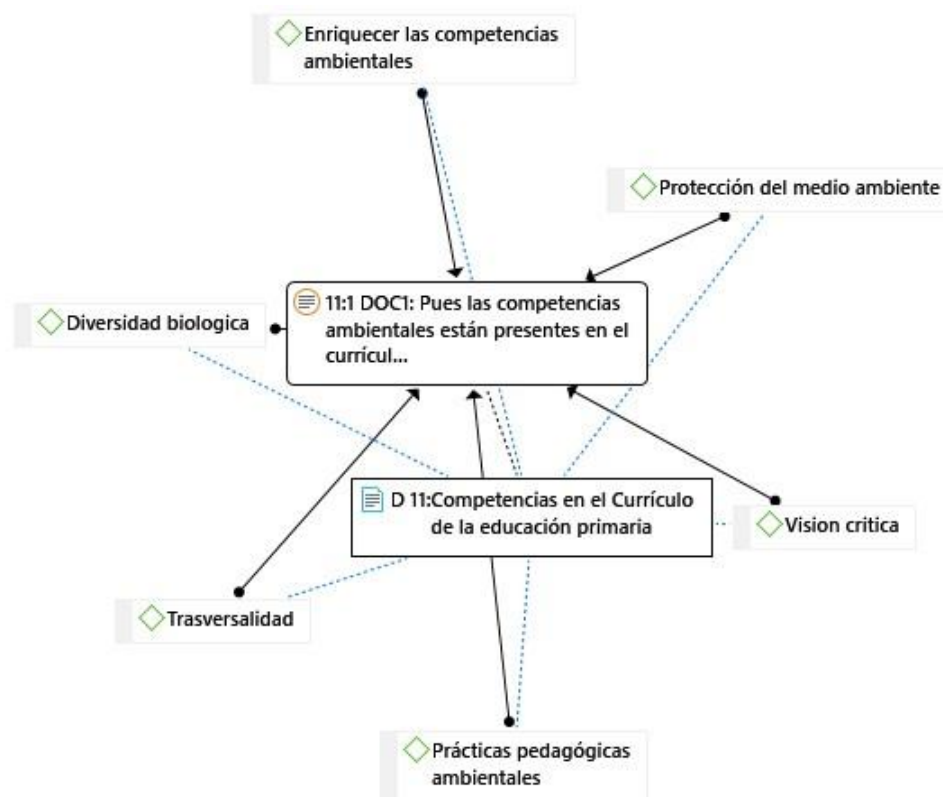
Enriquecer las competencias ambientales

Protección del medio ambiente

Diversidad biologica

11:1 DOC1: Pues las competencias ambientales están presentes en el currícul...

D 11:Competencias en el Currículo de la educación primaria

Vision critica

Trasversalidad

Prácticas pedagógicas ambientales